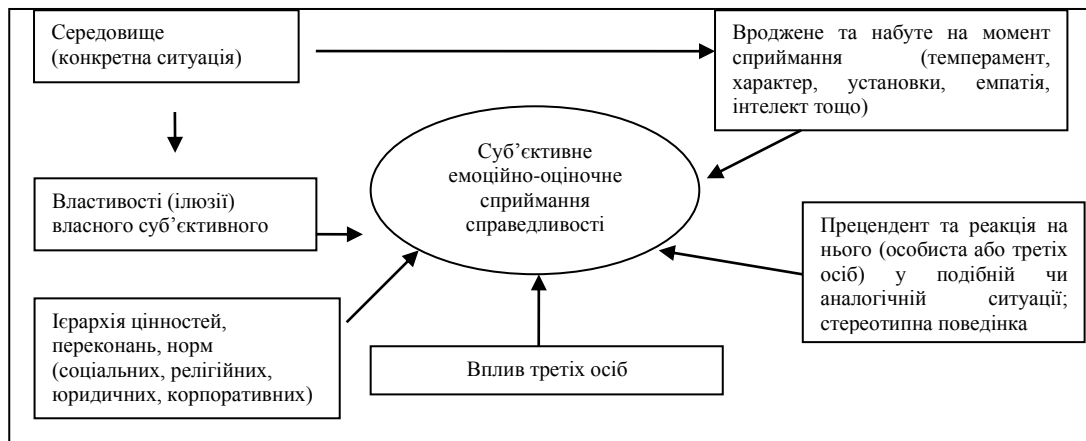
Середовище (конкретна ситуація)

Вроджене та набуте на момент сприймання (темперамент, характер, установки, емпатія, інтелект тощо)

Суб’єктивне емоційно-оціночне сприймання справедливості

Властивості (ілюзії) власного суб’єктивного

Прецендент та реакція на нього (особиста або третіх осіб) у подібній чи аналогічній ситуації; стереотипна поведінка

Ієрархія цінностей, переконань, норм (соціальних, релігійних, юридичних, корпоративних)

Вплив третіх осіб